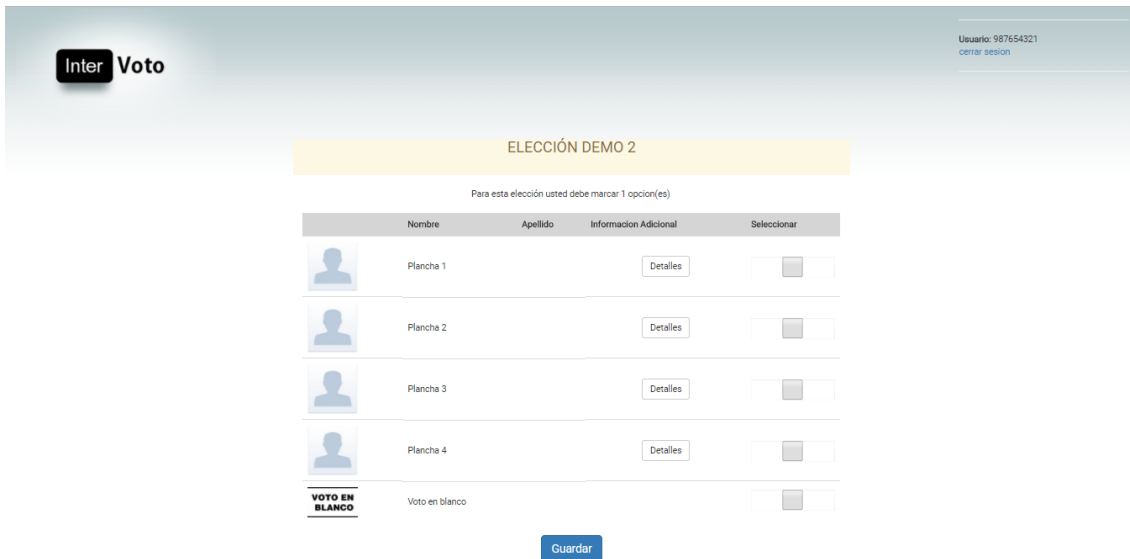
Inter Voto

Usuario: 987654321
cerrar sesion

ELECCIÓN DEMO 2

Para esta elección usted debe marcar 1 opcion(es)

| | Nombre | Apellido | Informacion Adicional | Seleccionar |
|---|---|---|---|---|
| | Plancha 1 | | Detalles | |
| | Plancha 2 | | Detalles | |
| | Plancha 3 | | Detalles | |
| | Plancha 4 | | Detalles | |
| VOTO EN BLANCO | Voto en blanco | | | |

Guardar